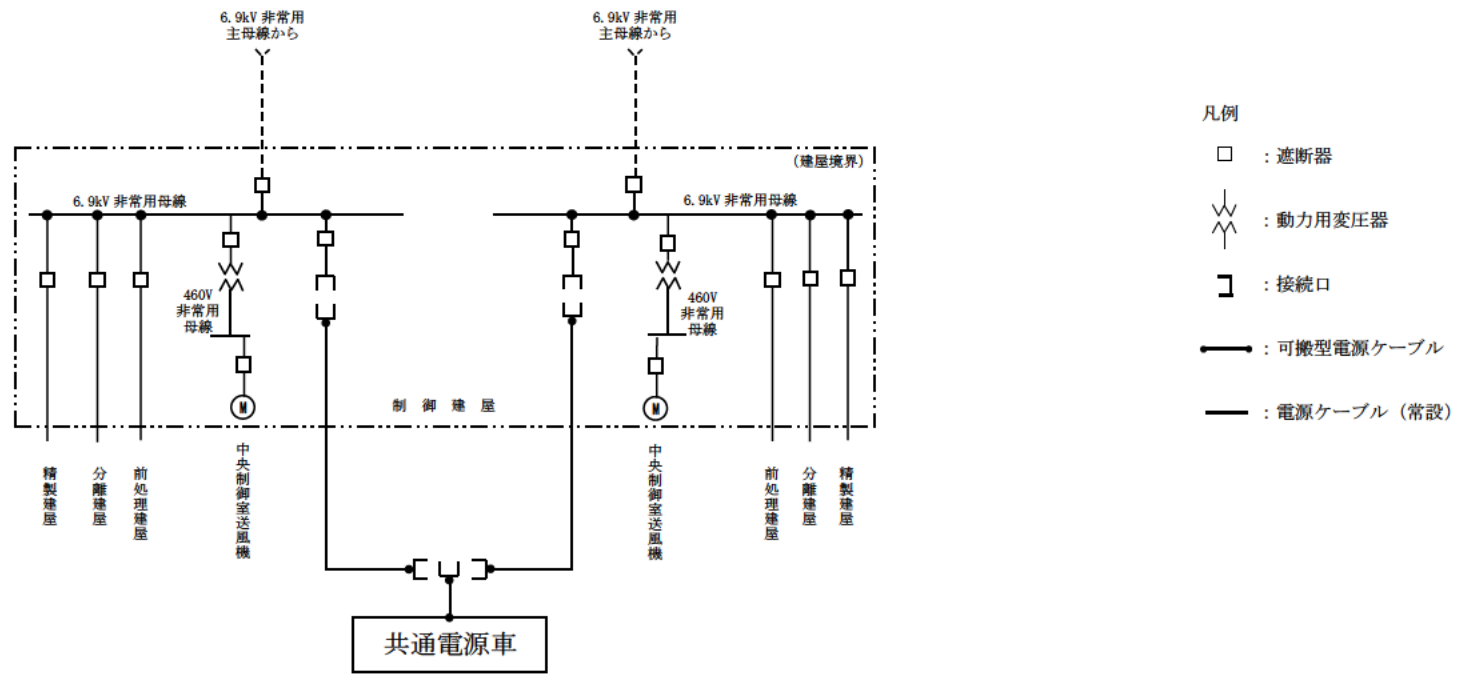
6.9kV 非常用
主母線から

6.9kV 非常用
主母線から

（建屋境界）

6.9kV 非常用母線

6.9kV 非常用母線

460V
非常用
母線

460V
非常用
母線

M

M

制 御 建 屋

精製建屋

分離建屋

前処理建屋

中央制御室送風機

中央制御室送風機

前処理建屋

分離建屋

精製建屋

共通電源車

凡例

：遮断器

：動力用変圧器

：接続口

：可搬型電源ケーブル

：電源ケーブル（常設）